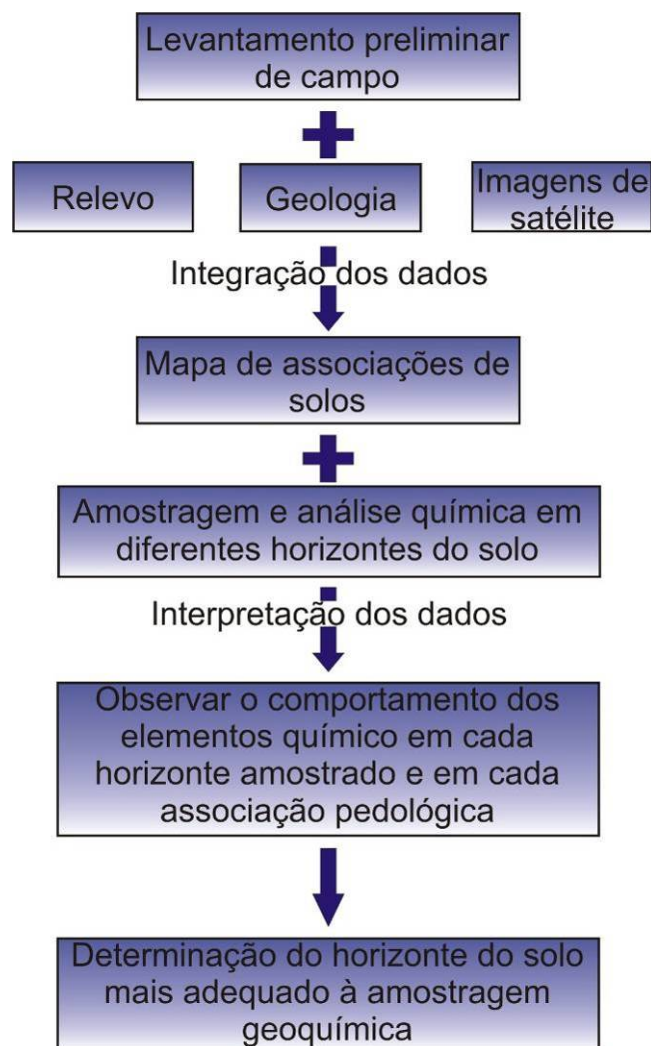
Levantamento preliminar de campo

Relevo

Geologia

Imagens de satélite

Integração dos dados

Mapa de associações de solos

Amostragem e análise química em diferentes horizontes do solo

Interpretação dos dados

Observar o comportamento dos elementos químico em cada horizonte amostrado e em cada associação pedológica

Determinação do horizonte do solo mais adequado à amostragem geoquímica